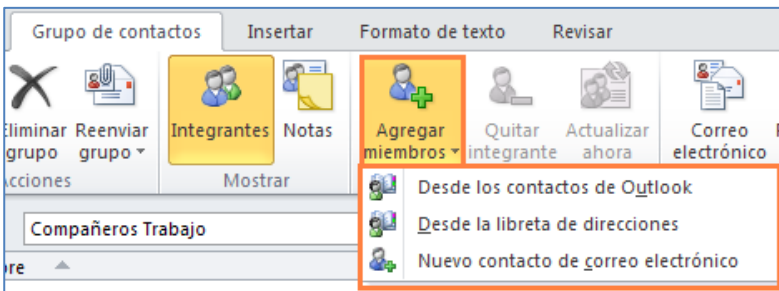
Grupo de contactos | Insertar | Formato de texto | Revisar

Eliminar grupo | Reenviar grupo | Integrantes | Notas | Agregar miembros | Quitar integrante | Actualizar ahora | Correo electrónico

Acciones | Mostrar

Desde los contactos de Outlook
Desde la libreta de direcciones
Nuevo contacto de correo electrónico

Compañeros Trabajo

bre